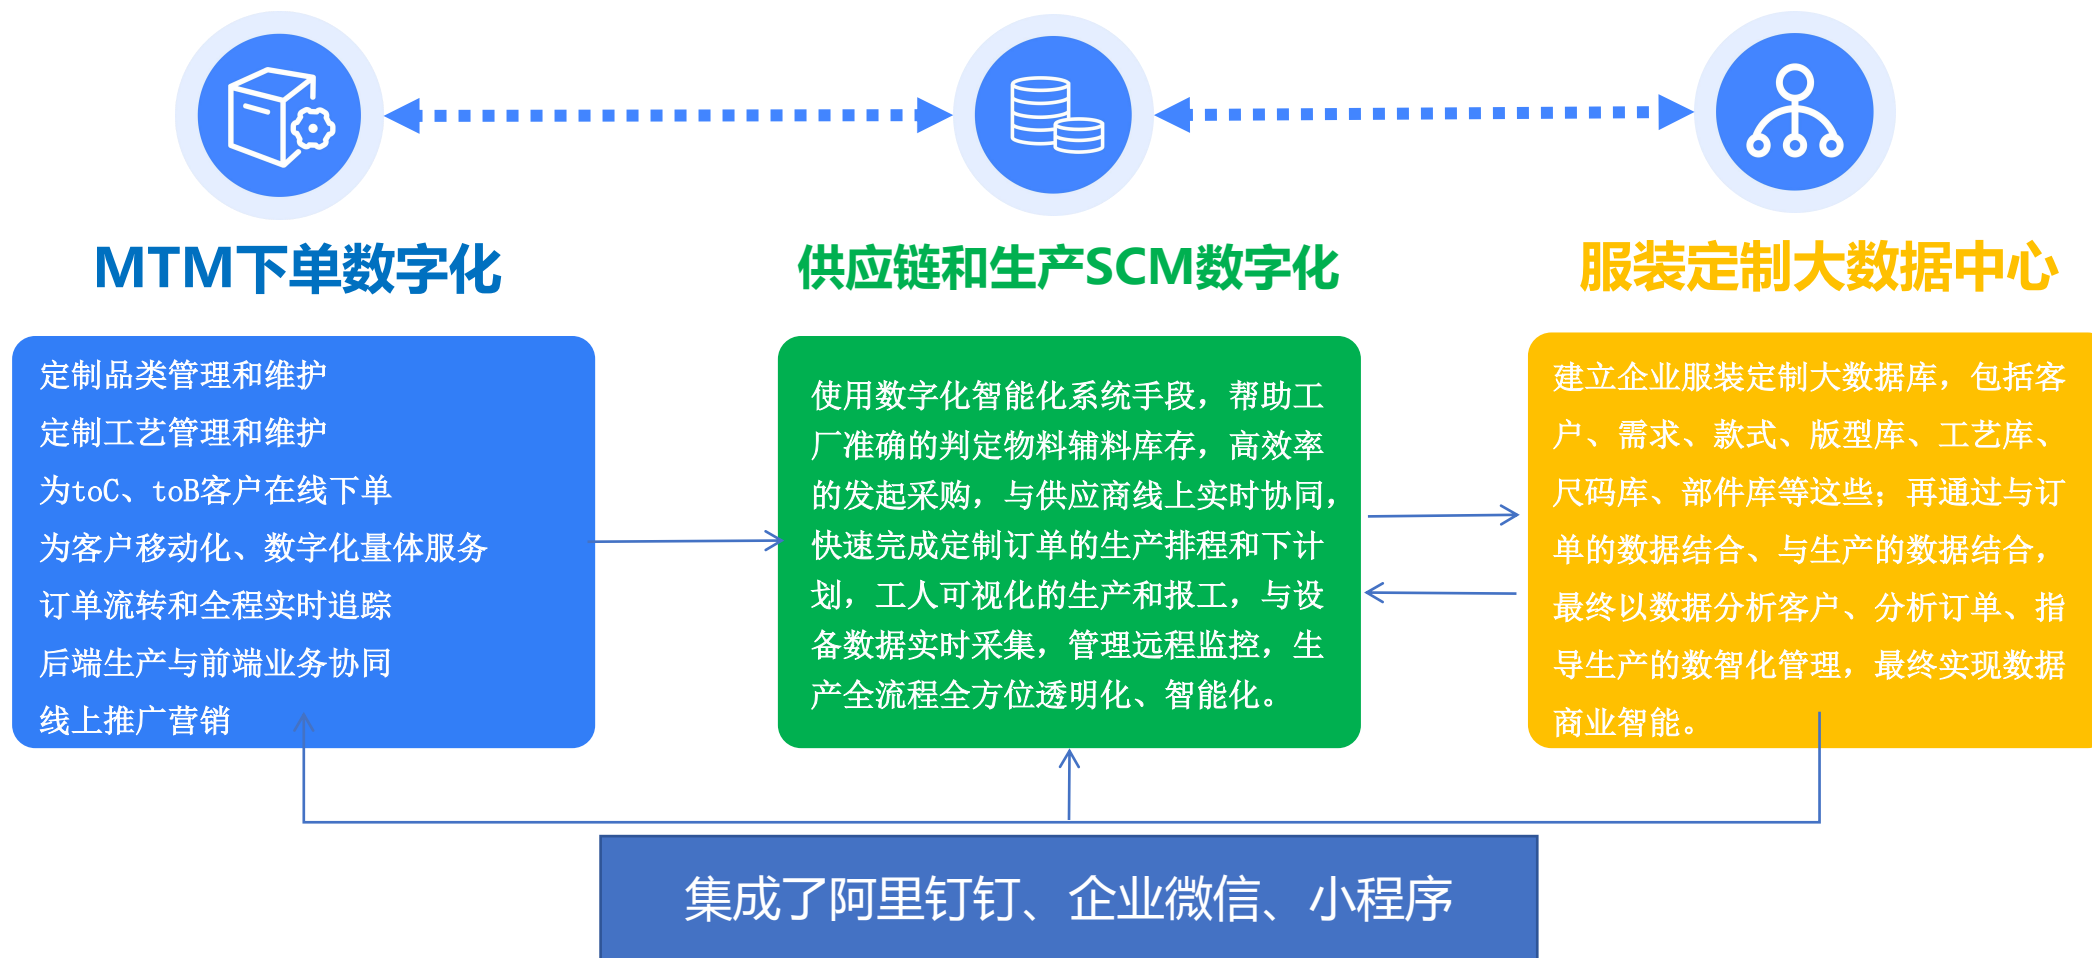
MTM下单数字化

供应链和生产SCM数字化

服装定制大数据中心

定制品类管理和维护
定制工艺管理和维护
为toC、toB客户在线下单
为客户移动化、数字化量体服务
订单流转和全程实时追踪
后端生产与前端业务协同
线上推广营销

使用数字化智能化系统手段，帮助工厂准确的判定物料辅料库存，高效率的发起采购，与供应商线上实时协同，快速完成定制订单的生产排程和下计划，工人可视化的生产和报工，与设备数据实时采集，管理远程监控，生产全流程全方位透明化、智能化。

建立企业服装定制大数据库，包括客户、需求、款式、版型库、工艺库、尺码库、部件库等这些；再通过与订单的数据结合、与生产的数据结合，最终以数据分析客户、分析订单、指导生产的数智化管理，最终实现数据商业智能。

集成了阿里钉钉、企业微信、小程序